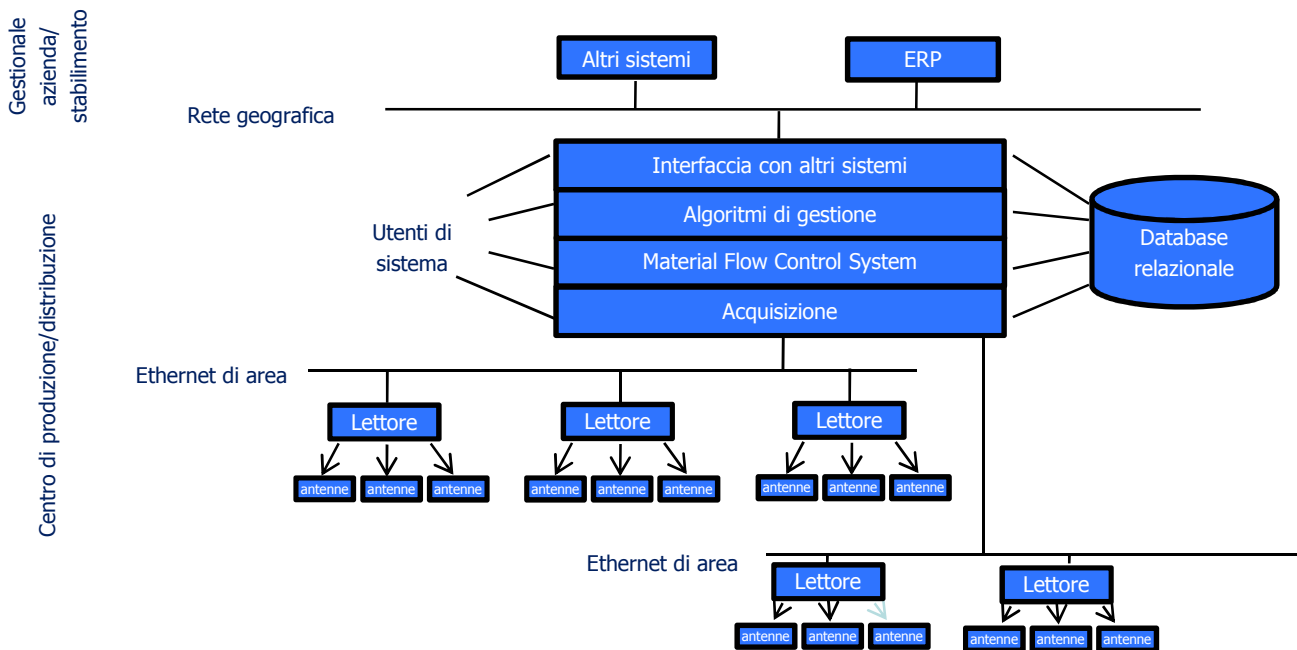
Gestionale azienda/ stabilimento

Altri sistemi

ERP

Rete geografica

Interfaccia con altri sistemi

Algoritmi di gestione

Material Flow Control System

Acquisizione

Utenti di sistema

Database relazionale

Centro di produzione/distribuzione

Ethernet di area

Lettore

antenne antenne antenne

Lettore

antenne antenne antenne

Lettore

antenne antenne antenne

Ethernet di area

Lettore

antenne antenne antenne

Lettore

antenne antenne antenne